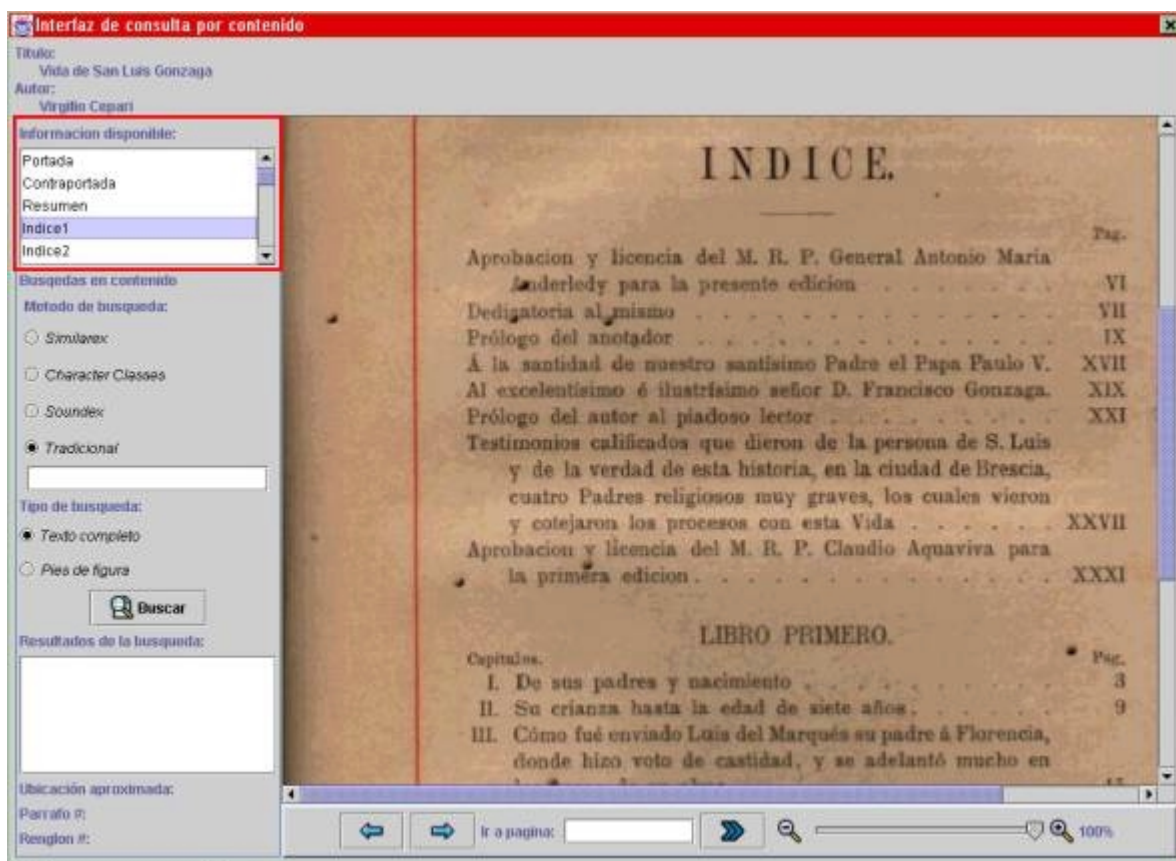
Interfaz de consulta por contenido

Titulo:
Vida de San Luis Gonzaga
Autor:
Virgilio Cepari

Informacion disponible:
Portada
Contraportada
Resumen
Indice1
Indice2

Busquedas en contenido
Metodo de busqueda:
Similarex
Character Classes
Soundex
Tradicional

Tipo de busqueda:
Texto completo
Pies de figura

Buscar

Resultados de la busqueda:

Ubicación aproximada:
Parrafo #:
Renglon #:

INDICE.

Pag.

Aprobacion y licencia del M. R. P. General Antonio Maria Anderledy para la presente edicion . . . . . . VI
Dedicatoria al mismo . . . . . . . . . VII
Prólogo del anotador . . . . . . . . . IX
Á la santidad de nuestro santísimo Padre el Papa Paulo V. XVII
Al excelentísimo é ilustrísimo señor D. Francisco Gonzaga. XIX
Prólogo del autor al piadoso lector . . . . . . XXI
Testimonios calificados que dieron de la persona de S. Luis y de la verdad de esta historia, en la ciudad de Brescia, cuatro Padres religiosos muy graves, los cuales vieron y cotejaron los procesos con esta Vida . . . . . . XXVII
Aprobacion y licencia del M. R. P. Claudio Aquaviva para la primera edicion . . . . . . . . . XXXI

LIBRO PRIMERO.

Capítulos. Pag.
I. De sus padres y nacimiento . . . . . . . 3
II. Su crianza hasta la edad de siete años . . . . . 9
III. Cómo fué enviado Luis del Marqués su padre á Florencia, donde hizo voto de castidad, y se adelantó mucho en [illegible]

Ir a pagina:
100%